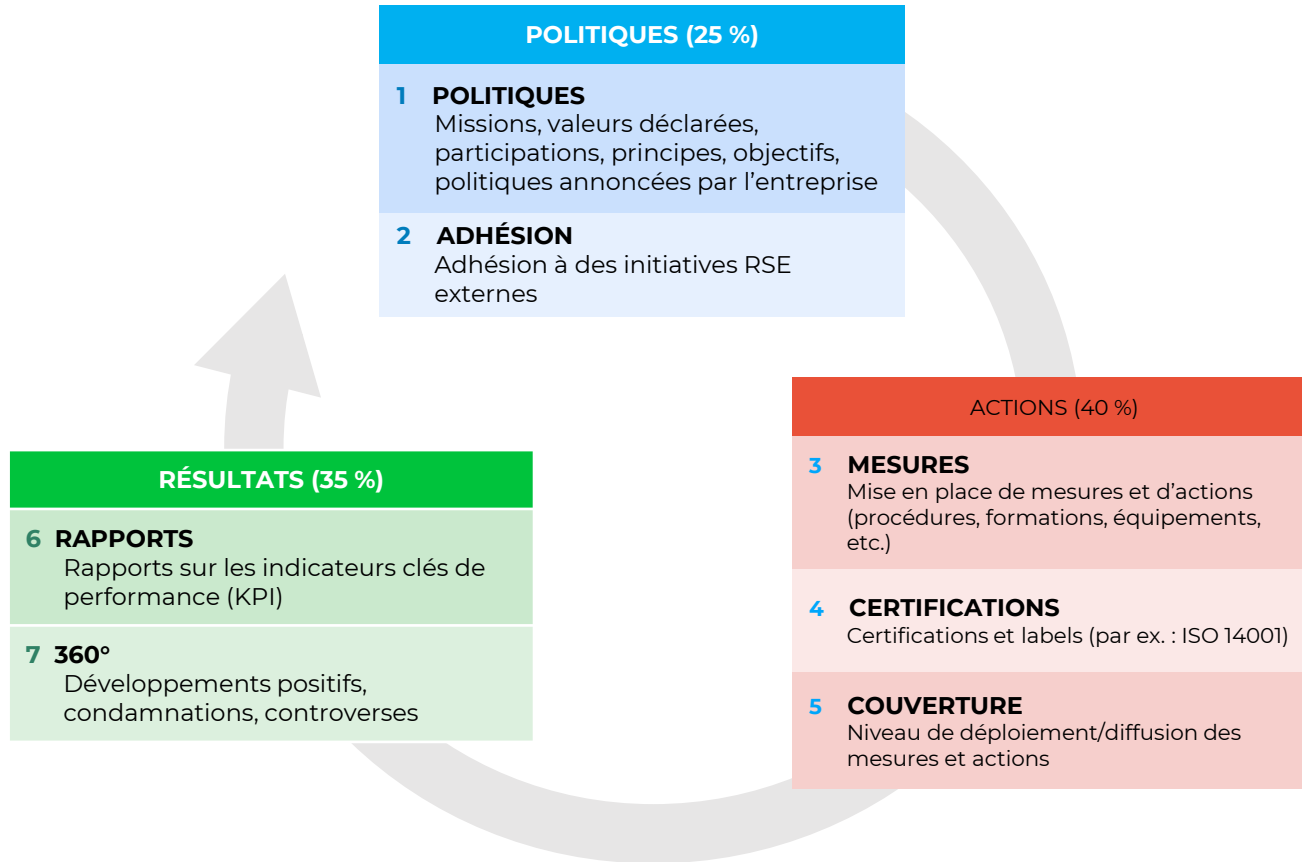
POLITIQUES (25 %)

1 POLITIQUES
Missions, valeurs déclarées, participations, principes, objectifs, politiques annoncées par l'entreprise

2 ADHÉSION
Adhésion à des initiatives RSE externes

ACTIONS (40 %)

3 MESURES
Mise en place de mesures et d'actions (procédures, formations, équipements, etc.)

4 CERTIFICATIONS
Certifications et labels (par ex. : ISO 14001)

5 COUVERTURE
Niveau de déploiement/diffusion des mesures et actions

RÉSULTATS (35 %)

6 RAPPORTS
Rapports sur les indicateurs clés de performance (KPI)

7 360°
Développements positifs, condamnations, controverses